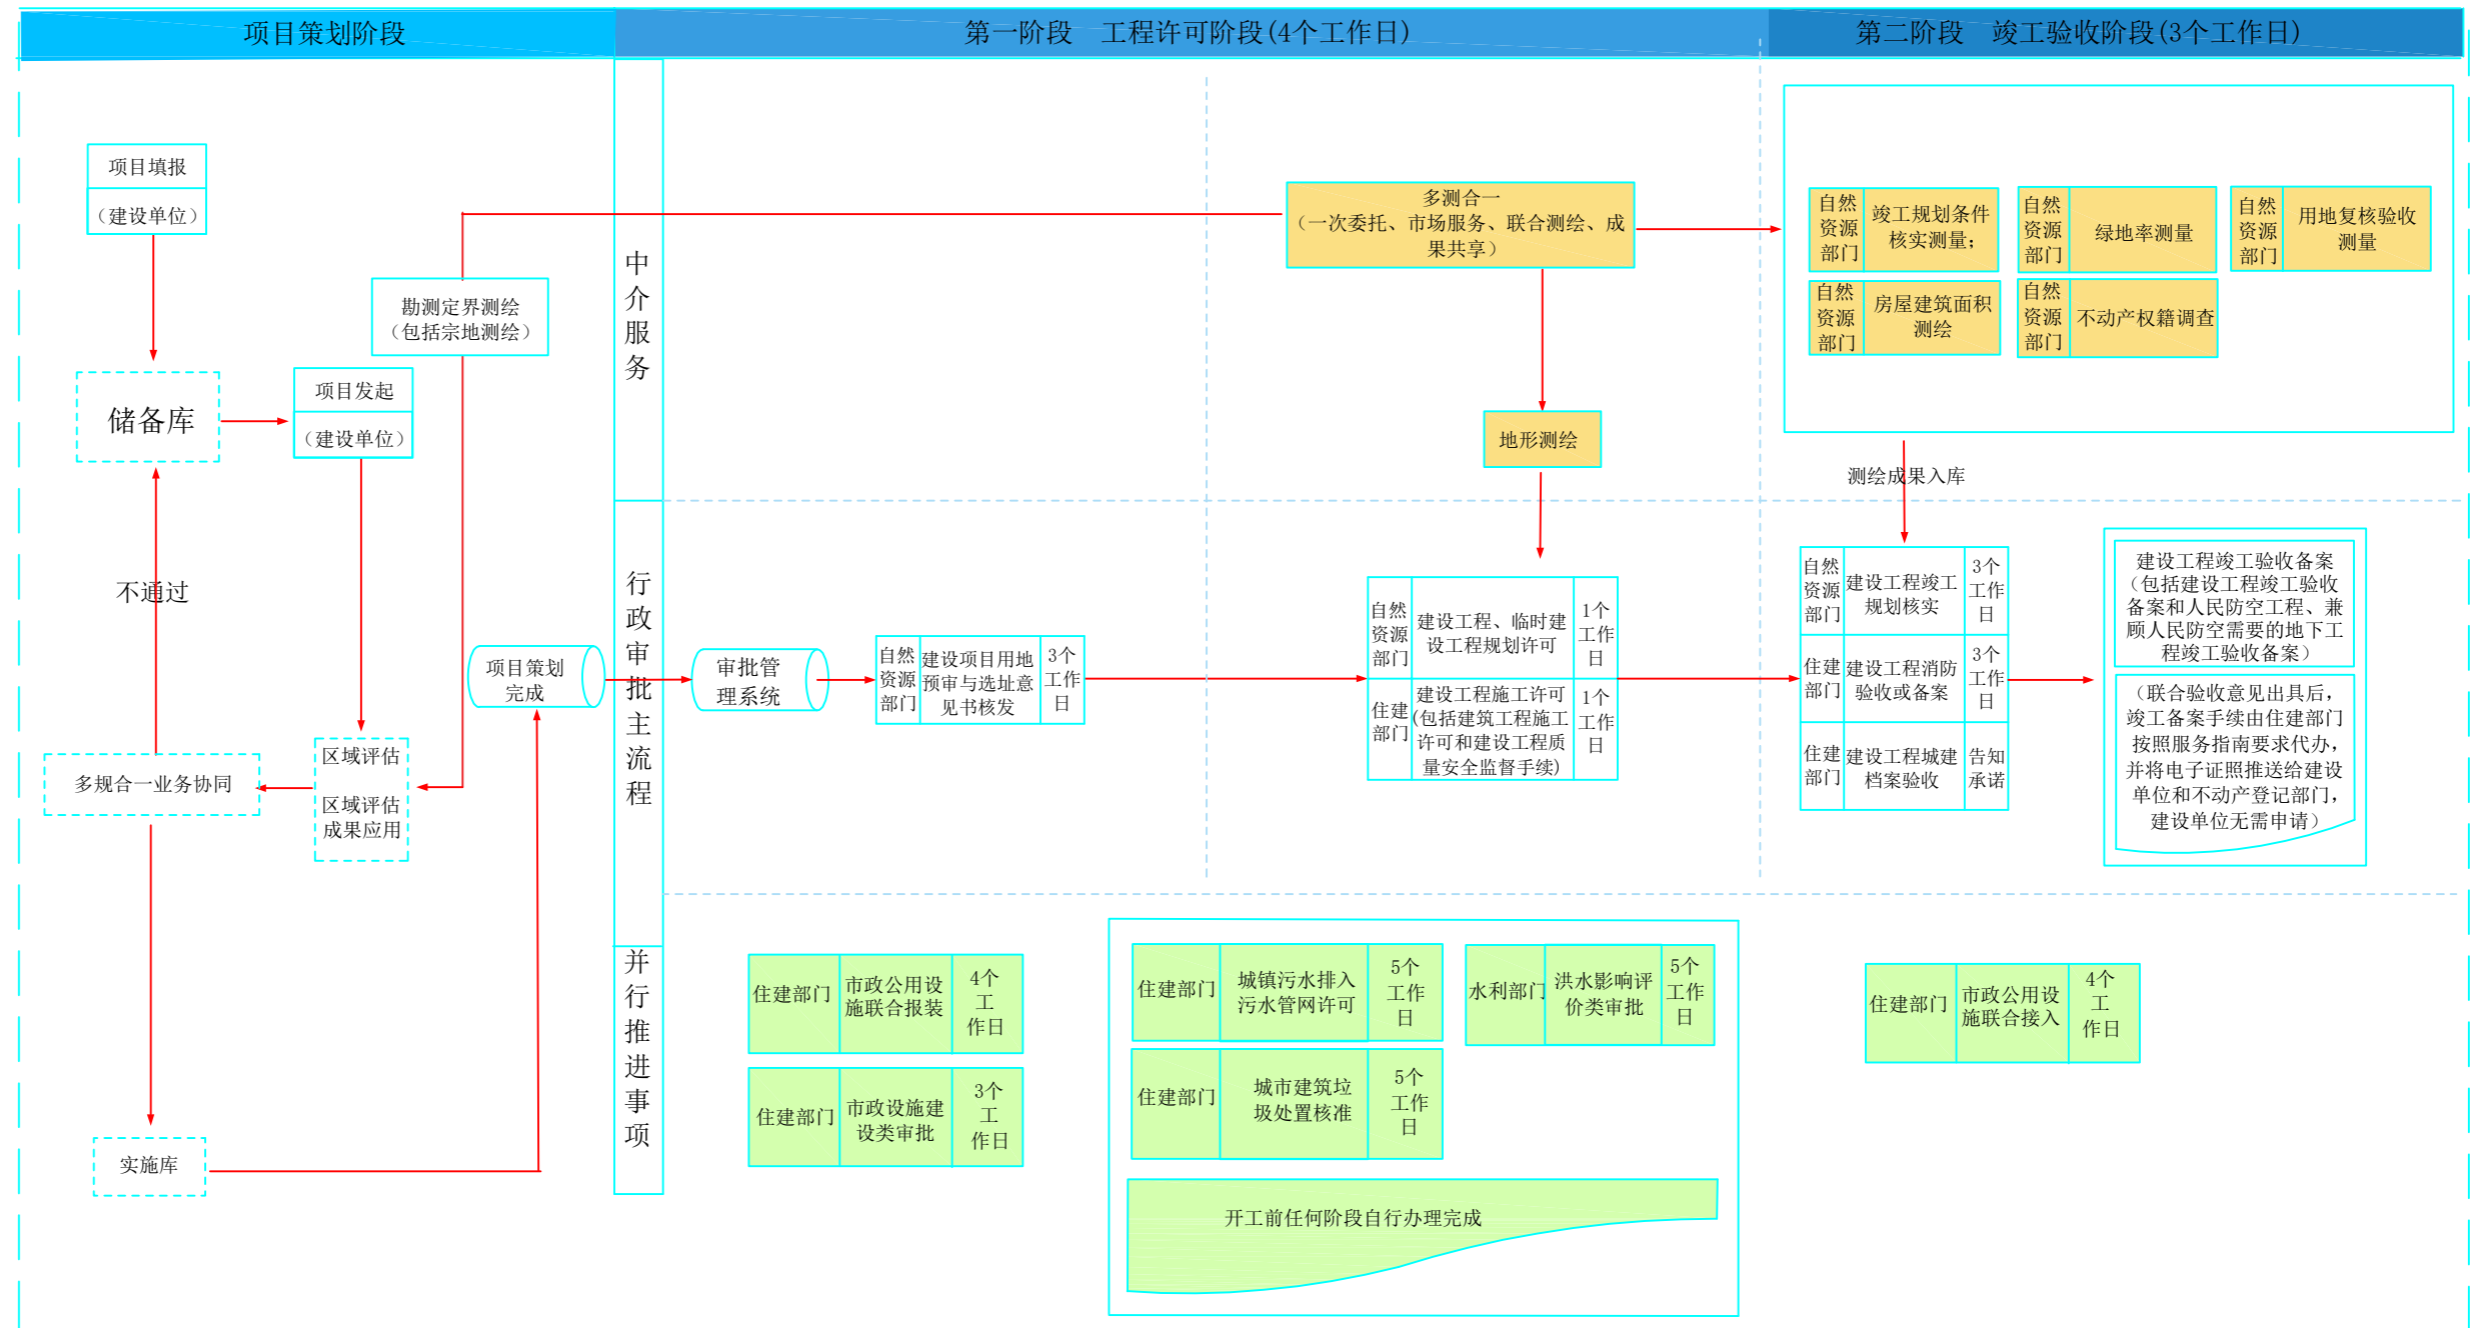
项目策划阶段

第一阶段 工程许可阶段(4个工作日)

第二阶段 竣工验收阶段(3个工作日)

项目填报
(建设单位)

储备库

项目发起
(建设单位)

勘测定界测绘
(包括宗地测绘)

不通过

多规合一业务协同

区域评估
区域评估成果应用

项目策划完成

实施库

中介服务

行政审批主流程

并行推进事项

多测合一
(一次委托、市场服务、联合测绘、成果共享)

地形测绘

自然资源部门 | 竣工规划条件核实测量;
自然资源部门 | 绿地率测量
自然资源部门 | 用地复核验收测量
自然资源部门 | 房屋建筑面积测绘
自然资源部门 | 不动产权籍调查

测绘成果入库

审批管理系统

| 自然资源部门 | 建设项目用地预审与选址意见书核发 | 3个工作日 |
|---|---|---|

| 自然资源部门 | 建设工程、临时建设工程规划许可 | 1个工作日 |
|---|---|---|
| 住建部门 | 建设工程施工许可(包括建筑工程施工许可和建设工程质量安全监督手续) | 1个工作日 |

| 自然资源部门 | 建设工程竣工规划核实 | 3个工作日 |
|---|---|---|
| 住建部门 | 建设工程消防验收或备案 | 3个工作日 |
| 住建部门 | 建设工程城建档案验收 | 告知承诺 |

建设工程竣工验收备案(包括建设工程竣工验收备案和人民防空工程、兼顾人民防空需要的地下工程竣工验收备案)

(联合验收意见出具后,竣工备案手续由住建部门按照服务指南要求代办,并将电子证照推送给建设单位和不动产登记部门,建设单位无需申请)

| 住建部门 | 市政公用设施联合报装 | 4个工作日 |
|---|---|---|
| 住建部门 | 市政设施建设类审批 | 3个工作日 |

| 住建部门 | 城镇污水排入污水管网许可 | 5个工作日 |
|---|---|---|
| 住建部门 | 城市建筑垃圾处置核准 | 5个工作日 |

| 水利部门 | 洪水影响评价类审批 | 5个工作日 |
|---|---|---|

开工前任何阶段自行办理完成

| 住建部门 | 市政公用设施联合接入 | 4个工作日 |
|---|---|---|